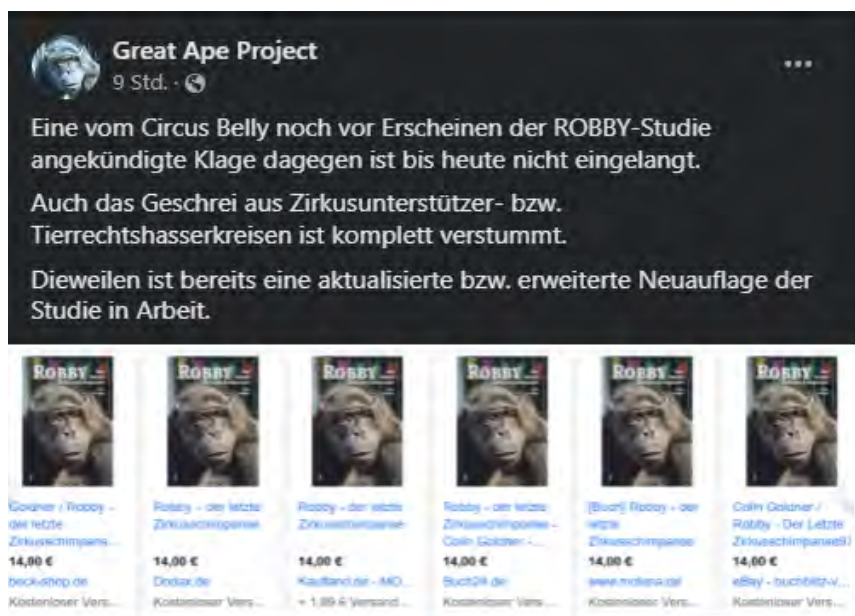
Great Ape Project
9 Std. ·

Eine vom Circus Belly noch vor Erscheinen der ROBBY-Studie angekündigte Klage dagegen ist bis heute nicht eingelangt.

Auch das Geschrei aus Zirkusunterstützer- bzw. Tierrechtshasserkreisen ist komplett verstummt.

Dieweilen ist bereits eine aktualisierte bzw. erweiterte Neuauflage der Studie in Arbeit.

ROBBY
Goldner / Robby - der letzte Zirkusschimpans...
14,00 €
beck-shop.de
Kostenloser Vers...

ROBBY
Robby - der letzte Zirkusschimpanse
14,00 €
Dodax.de
Kostenloser Vers...

ROBBY
Robby - der letzte Zirkusschimpanse
14,00 €
Kaufland.de - MO...
+ 1,89 € Versand...

ROBBY
Robby - der letzte Zirkusschimpanse - Colin Goldner - ...
14,00 €
Buch24.de
Kostenloser Vers...

ROBBY
[Buch] Robby - der letzte Zirkusschimpanse
14,00 €
www.mollena.de
Kostenloser Vers...

ROBBY
Colin Goldner / Robby - Der Letzte Zirkusschimpanse9...
14,00 €
eBay - buchblitz-v...
Kostenloser Vers...